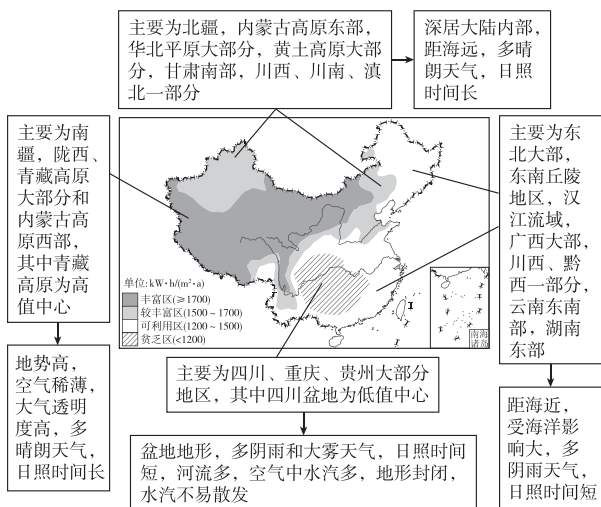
主要为北疆，内蒙古高原东部，华北平原大部分，黄土高原大部分，甘肃南部，川西、川南、滇北一部分

深居大陆内部，距海远，多晴朗天气，日照时间长

主要为南疆，陇西、青藏高原大部分和内蒙古高原西部，其中青藏高原为高值中心

地势高，空气稀薄，大气透明度高，多晴朗天气，日照时间长

单位：kW·h/(m²·a)
丰富区(≥1700)
较丰富区(1500～1700)
可利用区(1200～1500)
贫乏区(<1200)

南海诸岛

主要为东北大部，东南丘陵地区，汉江流域，广西大部，川西、黔西一部分，云南东南部，湖南东部

距海近，受海洋影响大，多阴雨天气，日照时间短

主要为四川、重庆、贵州大部分地区，其中四川盆地为低值中心

盆地地形，多阴雨和大雾天气，日照时间短，河流多，空气中水汽多，地形封闭，水汽不易散发